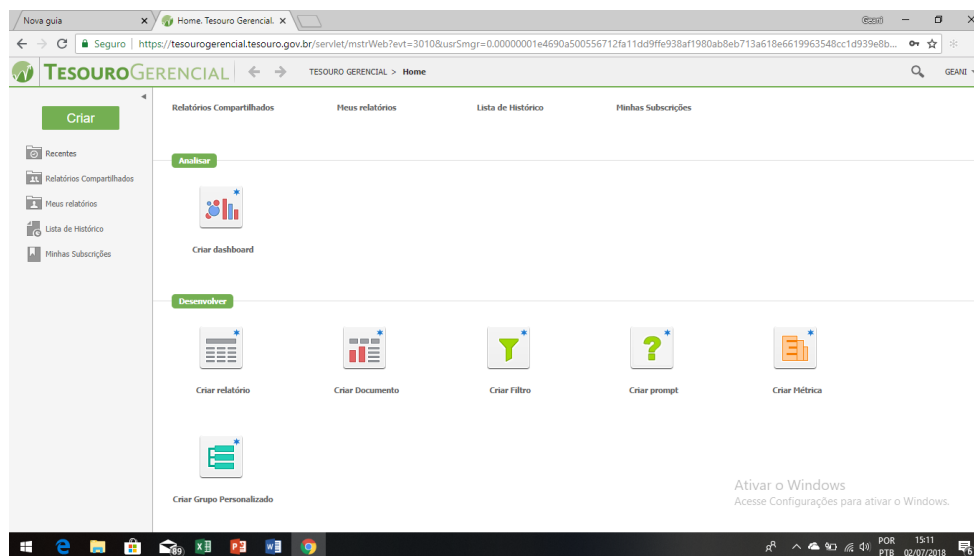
Nova guia
Home. Tesouro Gerencial.
Geani
Seguro | https://tesourogerencial.tesouro.gov.br/servlet/mstrWeb?evt=3010&usrSmgr=0.00000001e4690a500556712fa11dd9ffe938af1980ab8eb713a618e6619963548cc1d939e8b...

TESOUROGERENCIAL
TESOURO GERENCIAL > Home
GEANI

Criar
Recentes
Relatórios Compartilhados
Meus relatórios
Lista de Histórico
Minhas Subscrições

Relatórios Compartilhados
Meus relatórios
Lista de Histórico
Minhas Subscrições

Analisar
Criar dashboard

Desenvolver
Criar relatório
Criar Documento
Criar Filtro
Criar prompt
Criar Métrica
Criar Grupo Personalizado

Ativar o Windows
Acesse Configurações para ativar o Windows.

89
POR PTB
15:11
02/07/2018